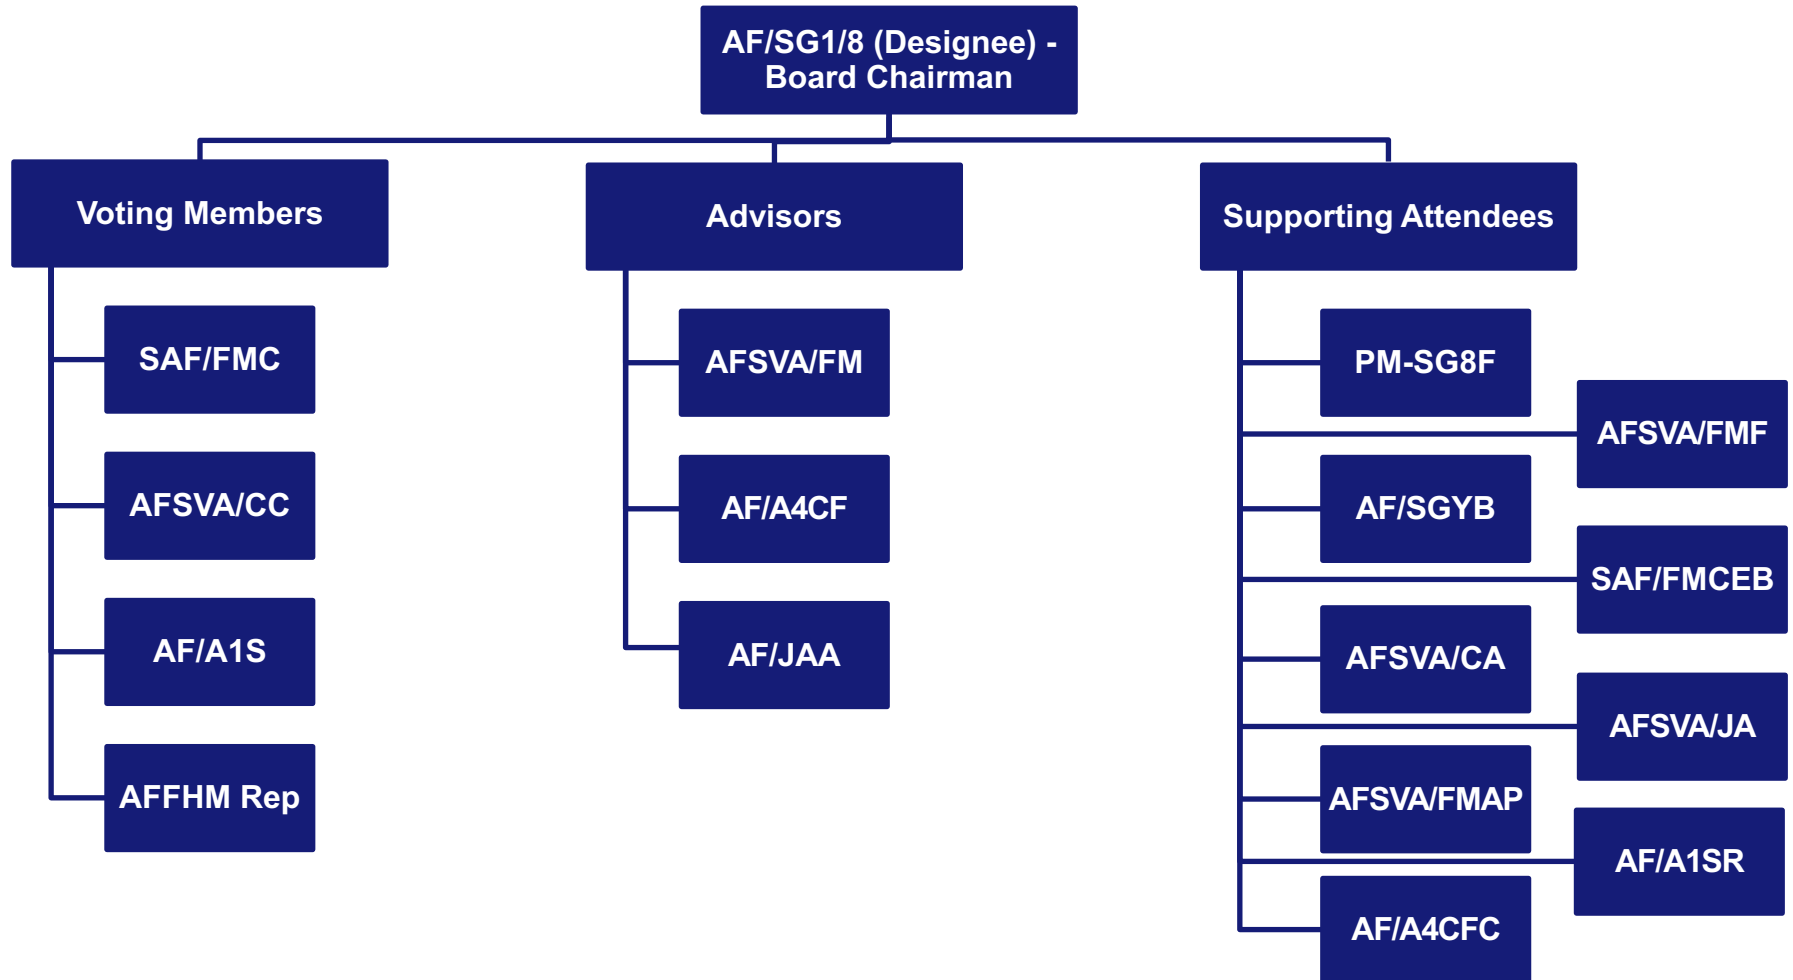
AF/SG1/8 (Designee) - Board Chairman

Voting Members

SAF/FMC

AFSVA/CC

AF/A1S

AFFHM Rep

Advisors

AFSVA/FM

AF/A4CF

AF/JAA

Supporting Attendees

PM-SG8F

AFSVA/FMF

AF/SGYB

SAF/FMCEB

AFSVA/CA

AFSVA/JA

AFSVA/FMAP

AF/A1SR

AF/A4CFC